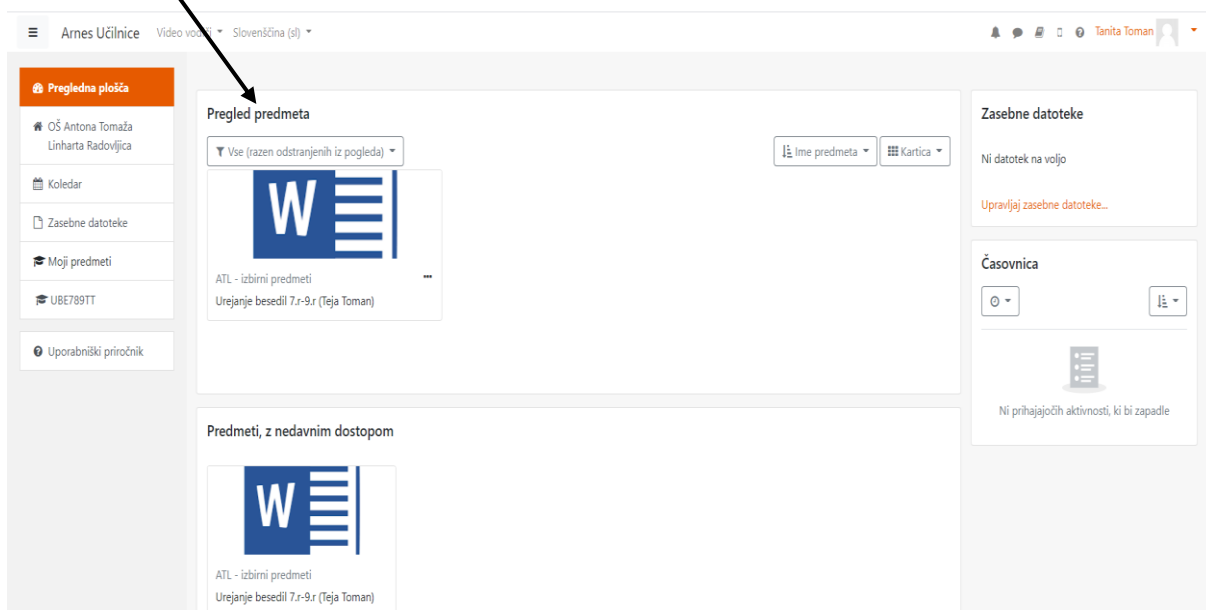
Arnes Učilnice Video vod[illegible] Slovenščina (sl)

Tanita Toman

Pregledna plošča

OŠ Antona Tomaža Linharta Radovljica

Koledar

Zasebne datoteke

Moji predmeti

UBE789TT

Uporabniški priročnik

Pregled predmeta

Vse (razen odstranjenih iz pogleda)

Ime predmeta

Kartica

W

ATL - izbirni predmeti

Urejanje besedil 7.r-9.r (Teja Toman)

Predmeti, z nedavnim dostopom

W

ATL - izbirni predmeti

Urejanje besedil 7.r-9.r (Teja Toman)

Zasebne datoteke

Ni datotek na voljo

Upravljaj zasebne datoteke...

Časovnica

Ni prihajajočih aktivnosti, ki bi zapadle